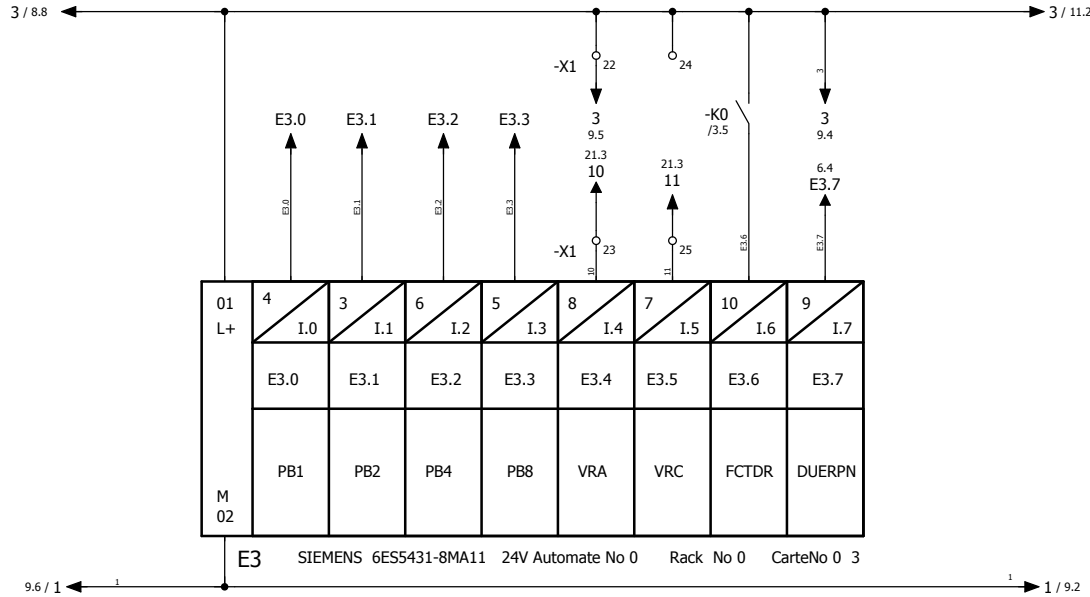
3 / 8.8

3 / 11.2

-X1 22

24

3

3
9.5

-K0
/3.5

3
9.4

E3.0 E3.1 E3.2 E3.3

21.3
10

21.3
11

6.4
E3.7

E3.0 E3.1 E3.2 E3.3

-X1 23

25

10 11 E3.6 E3.7

| 01 L+ | 4 I.0 | 3 I.1 | 6 I.2 | 5 I.3 | 8 I.4 | 7 I.5 | 10 I.6 | 9 I.7 |
|---|---|---|---|---|---|---|---|---|
| | E3.0 | E3.1 | E3.2 | E3.3 | E3.4 | E3.5 | E3.6 | E3.7 |
| M 02 | PB1 | PB2 | PB4 | PB8 | VRA | VRC | FCTDR | DUERPN |

E3 SIEMENS 6ES5431-8MA11 24V Automate No 0 Rack No 0 CarteNo 0 3

9.6 / 1

1

1

1 / 9.2